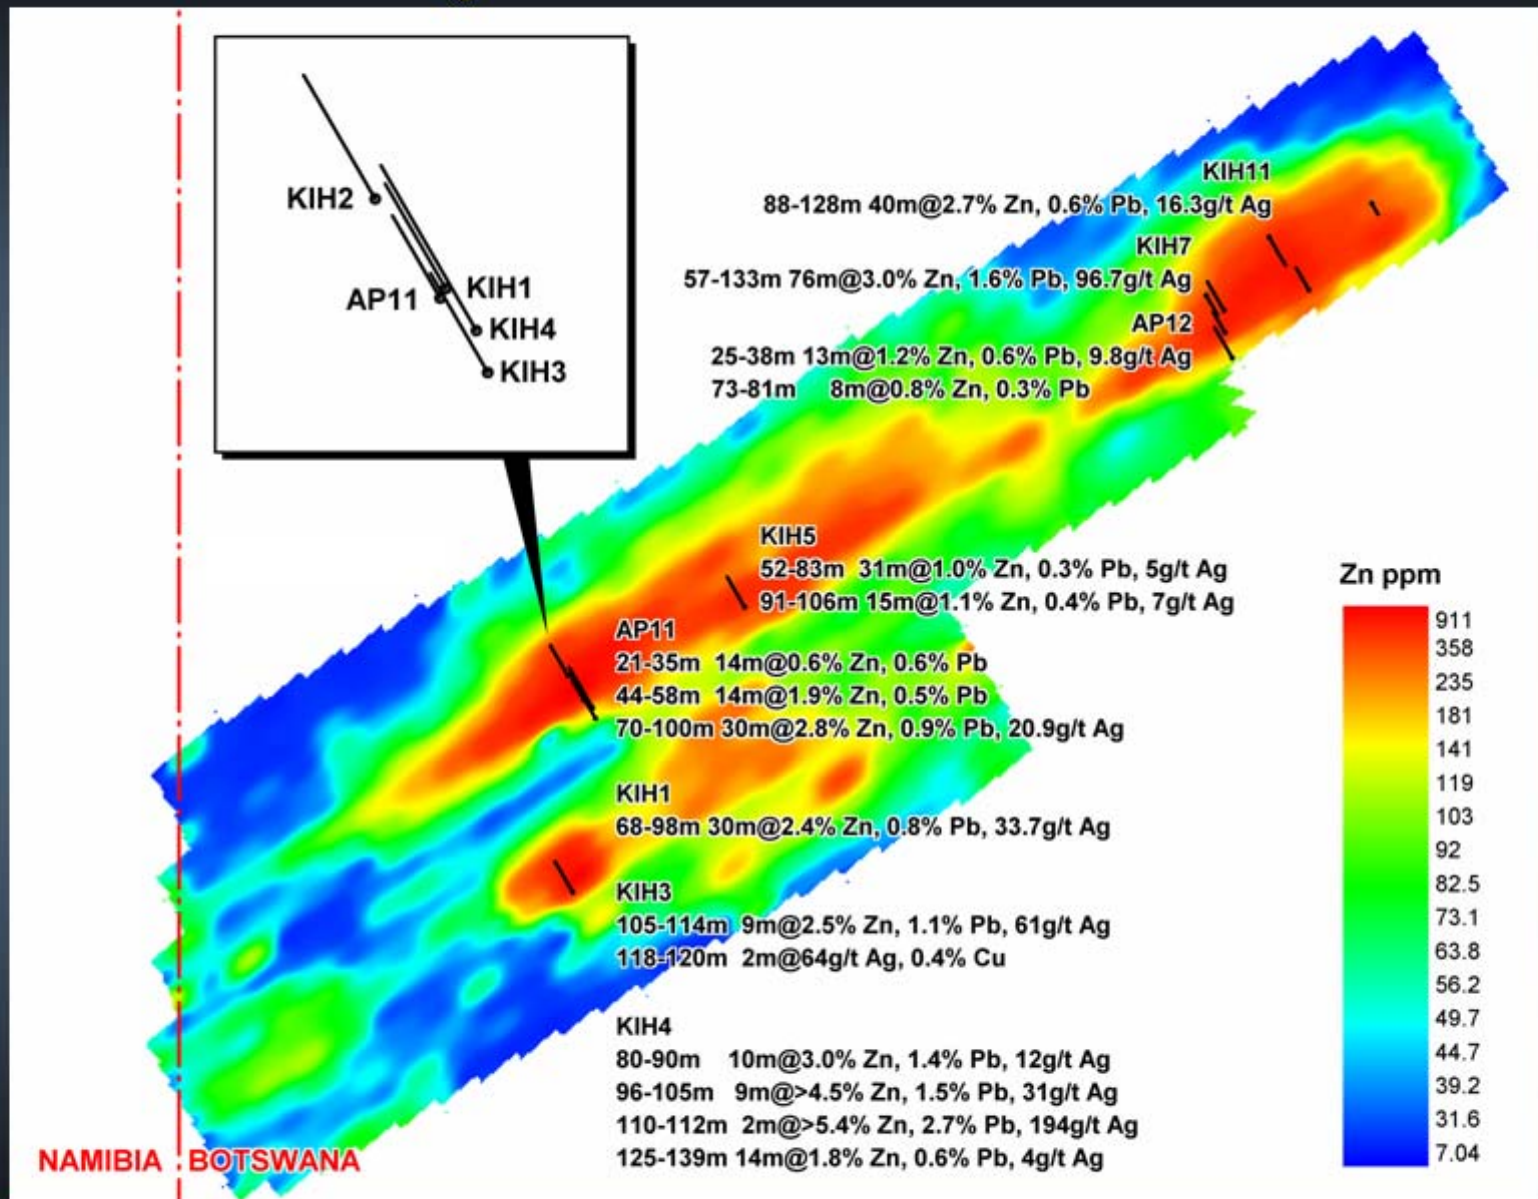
KIH2

AP11

KIH1

KIH4

KIH3

KIH11
88-128m 40m@2.7% Zn, 0.6% Pb, 16.3g/t Ag

KIH7
57-133m 76m@3.0% Zn, 1.6% Pb, 96.7g/t Ag

AP12
25-38m 13m@1.2% Zn, 0.6% Pb, 9.8g/t Ag
73-81m 8m@0.8% Zn, 0.3% Pb

KIH5
52-83m 31m@1.0% Zn, 0.3% Pb, 5g/t Ag
91-106m 15m@1.1% Zn, 0.4% Pb, 7g/t Ag

AP11
21-35m 14m@0.6% Zn, 0.6% Pb
44-58m 14m@1.9% Zn, 0.5% Pb
70-100m 30m@2.8% Zn, 0.9% Pb, 20.9g/t Ag

KIH1
68-98m 30m@2.4% Zn, 0.8% Pb, 33.7g/t Ag

KIH3
105-114m 9m@2.5% Zn, 1.1% Pb, 61g/t Ag
118-120m 2m@64g/t Ag, 0.4% Cu

KIH4
80-90m 10m@3.0% Zn, 1.4% Pb, 12g/t Ag
96-105m 9m@>4.5% Zn, 1.5% Pb, 31g/t Ag
110-112m 2m@>5.4% Zn, 2.7% Pb, 194g/t Ag
125-139m 14m@1.8% Zn, 0.6% Pb, 4g/t Ag

Zn ppm
911
358
235
181
141
119
103
92
82.5
73.1
63.8
56.2
49.7
44.7
39.2
31.6
7.04

NAMIBIA BOTSWANA